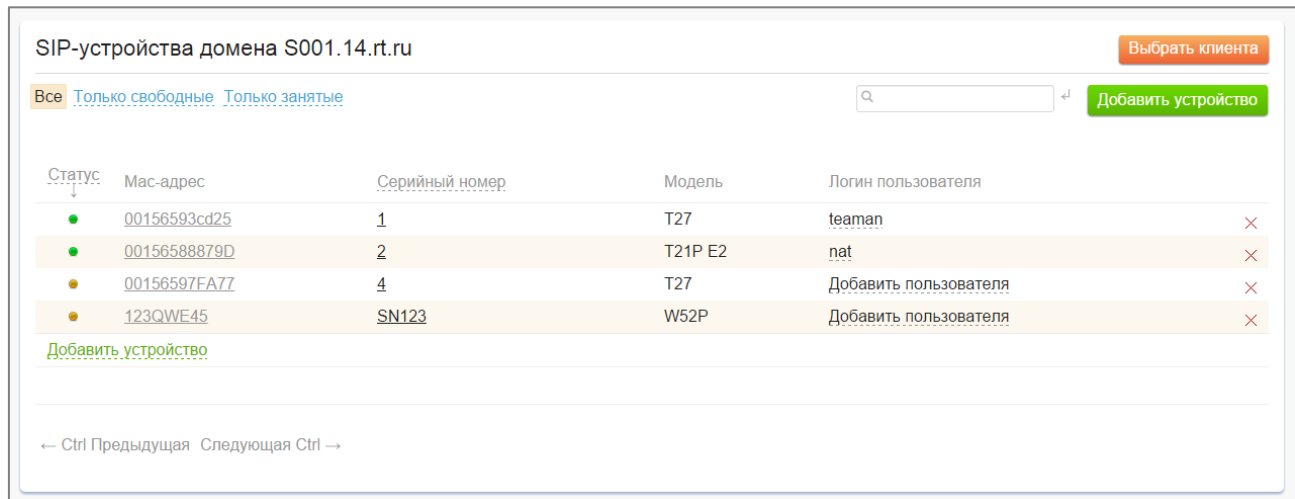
SIP-устройства домена S001.14.rt.ru

Выбрать клиента

Все Только свободные Только занятые

Добавить устройство

| Статус | Mac-адрес | Серийный номер | Модель | Логин пользователя | |
|---|---|---|---|---|---|
| ● | 00156593cd25 | 1 | T27 | teaman | × |
| ● | 00156588879D | 2 | T21P E2 | nat | × |
| ● | 00156597FA77 | 4 | T27 | Добавить пользователя | × |
| ● | 123QWE45 | SN123 | W52P | Добавить пользователя | × |

Добавить устройство

← Ctrl Предыдущая Следующая Ctrl →